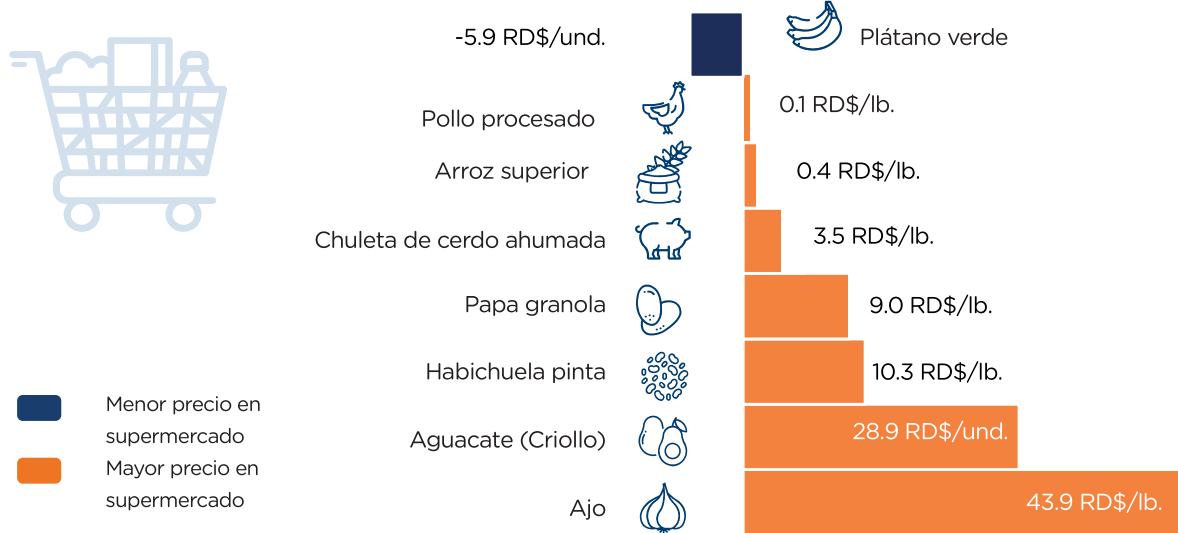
-5.9 RD$/und.

Plátano verde

Pollo procesado

0.1 RD$/lb.

Arroz superior

0.4 RD$/lb.

Chuleta de cerdo ahumada

3.5 RD$/lb.

Papa granola

9.0 RD$/lb.

Habichuela pinta

10.3 RD$/lb.

Aguacate (Criollo)

28.9 RD$/und.

Ajo

43.9 RD$/lb.

Menor precio en supermercado

Mayor precio en supermercado